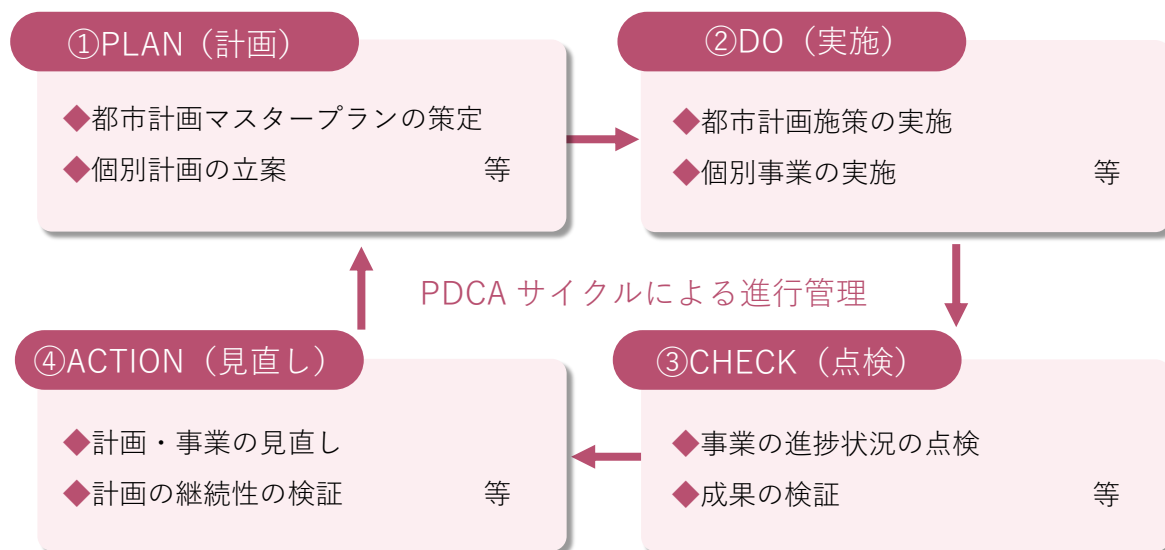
①PLAN（計画）

◆都市計画マスタープランの策定
◆個別計画の立案 等

②DO（実施）

◆都市計画施策の実施
◆個別事業の実施 等

PDCA サイクルによる進行管理

④ACTION（見直し）

◆計画・事業の見直し
◆計画の継続性の検証 等

③CHECK（点検）

◆事業の進捗状況の点検
◆成果の検証 等